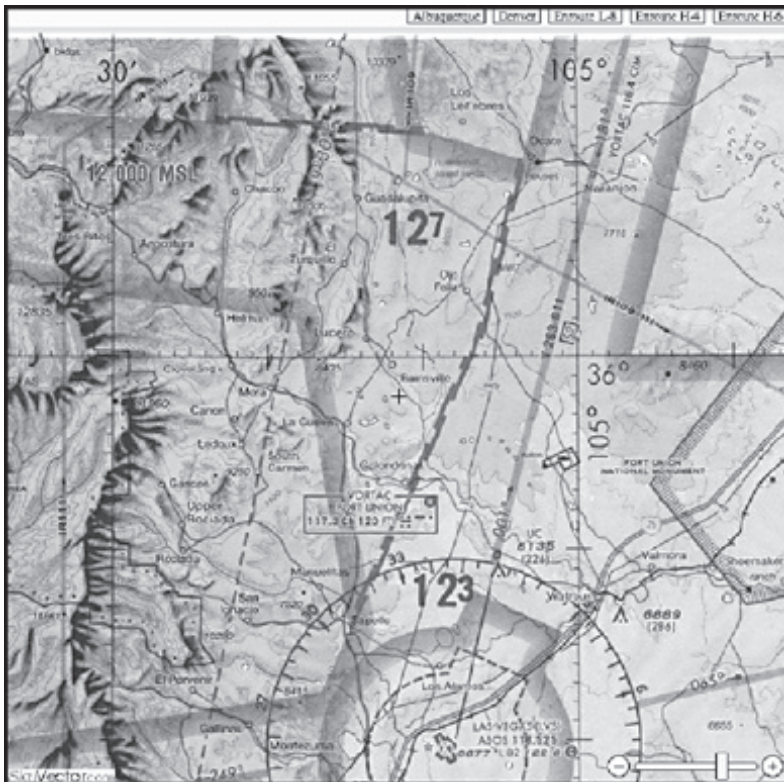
Albuquerque Denver Enroute L-8 Enroute H-4 Enroute H-6

30'

105°

12,000 MSL

Chacon

Guadalupita

Los Lefebres

Ocate

Naranjos

12⁷

Angostura

El Turquillo

Ojo Feliz

Holman

Lucero

Cleveland

Mora

Rainsville

36⁰

105°

Canon

Ledoux

La Cueva

San Carmen

Golondrinas

FORT UNION NATIONAL MONUMENT

Gascon

VORTAC FORT UNION

Upper Rociada

117.3

Rociada

UC 6135 (226)

Watrous

Valmora

Shoemaker

1²3

Sapello

El Porvenir

6669 (286)

Los Alamos

Gallinas

Montezuma

LAS VEGAS (LVS) ASOS 118.325

SkyVector.com